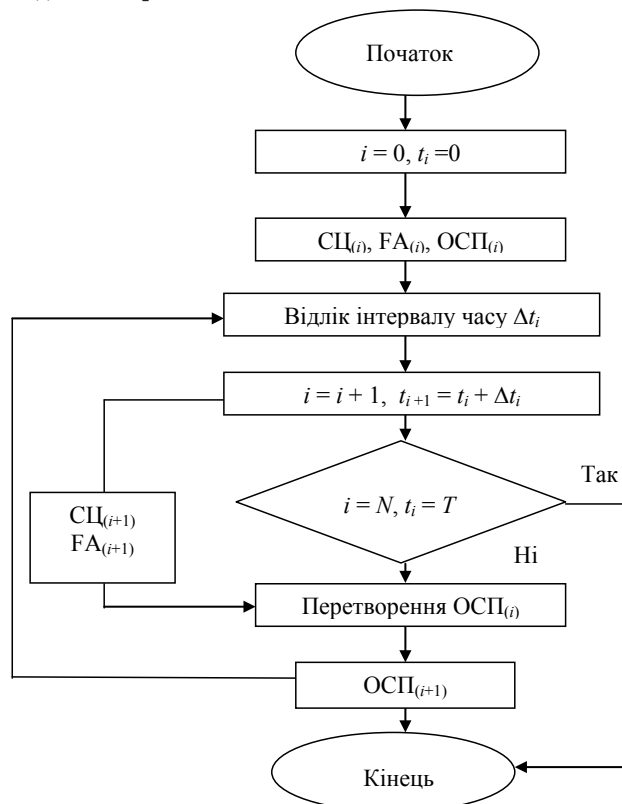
Початок

$i = 0$, $t_i = 0$

$СЦ_{(i)}$, $FA_{(i)}$, $ОСП_{(i)}$

Відлік інтервалу часу $\Delta t_i$

$i = i + 1$, $t_{i+1} = t_i + \Delta t_i$

$i = N$, $t_i = T$

Так

Ні

$СЦ_{(i+1)}$
$FA_{(i+1)}$

Перетворення $ОСП_{(i)}$

$ОСП_{(i+1)}$

Кінець